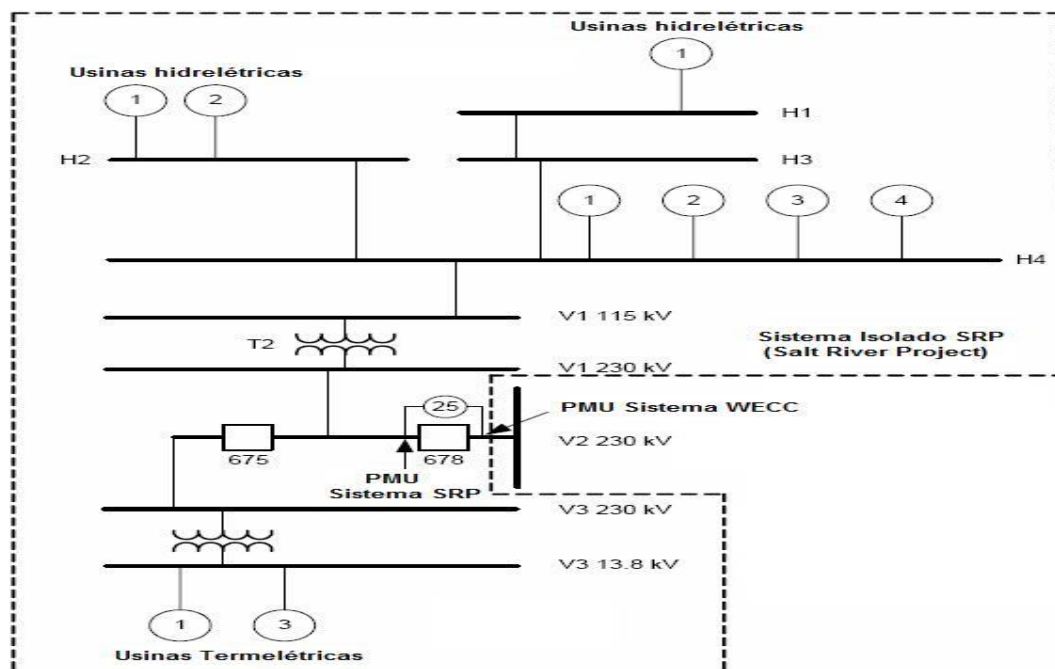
Usinas hidrelétricas

1

H1

Usinas hidrelétricas

1

2

H2

H3

1

2

3

4

H4

V1 115 kV

T2

Sistema Isolado SRP (Salt River Project)

V1 230 kV

25

PMU Sistema WECC

675

678

V2 230 kV

PMU Sistema SRP

V3 230 kV

V3 13.8 kV

1

3

Usinas Termelétricas